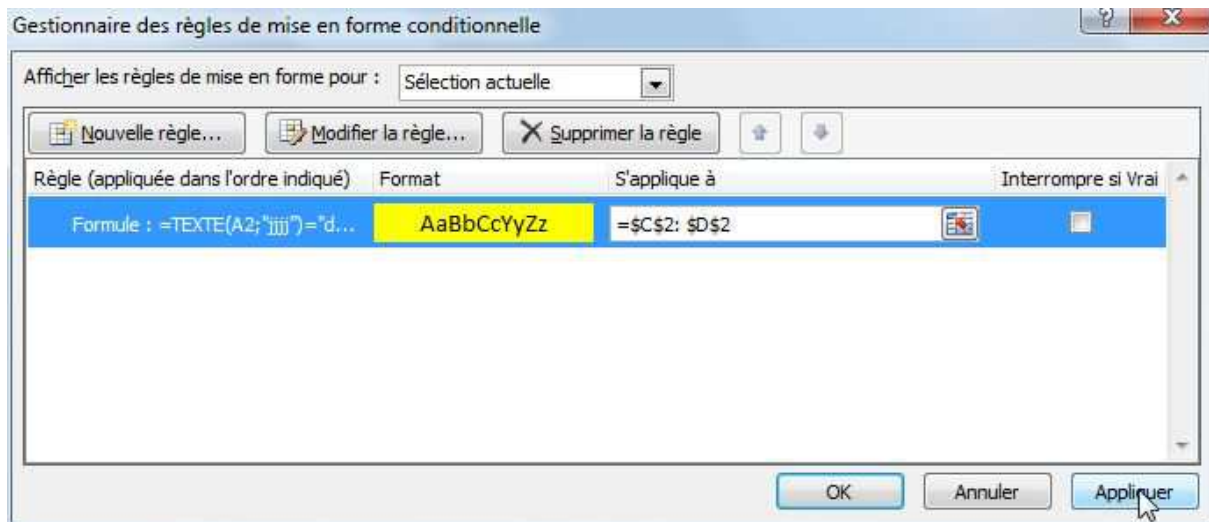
Gestionnaire des règles de mise en forme conditionnelle

?

X

Afficher les règles de mise en forme pour : Sélection actuelle

Nouvelle règle... Modifier la règle... Supprimer la règle

| Règle (appliquée dans l'ordre indiqué) | Format | S'applique à | Interrompre si Vrai |
|---|---|---|---|
| Formule : =TEXTE(A2;"jjjj")="d... | AaBbCcYyZz | =$C$2: $D$2 | |

OK Annuler Appliquer